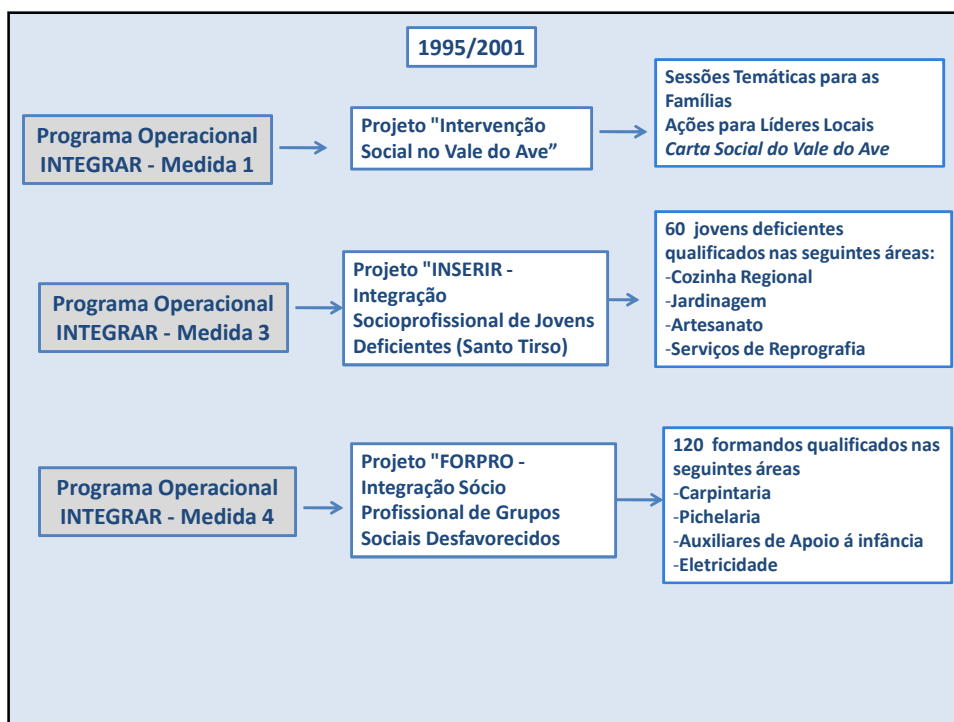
1995/2001

Programa Operacional INTEGRAR - Medida 1

Projeto "Intervenção Social no Vale do Ave”

Sessões Temáticas para as Famílias
Ações para Líderes Locais
Carta Social do Vale do Ave

Programa Operacional INTEGRAR - Medida 3

Projeto "INSERIR - Integração Socioprofissional de Jovens Deficientes (Santo Tirso)

60 jovens deficientes qualificados nas seguintes áreas:
-Cozinha Regional
-Jardinagem
-Artesanato
-Serviços de Reprografia

Programa Operacional INTEGRAR - Medida 4

Projeto "FORPRO - Integração Sócio Profissional de Grupos Sociais Desfavorecidos

120 formandos qualificados nas seguintes áreas
-Carpintaria
-Pichelaria
-Auxiliares de Apoio á infância
-Eletricidade